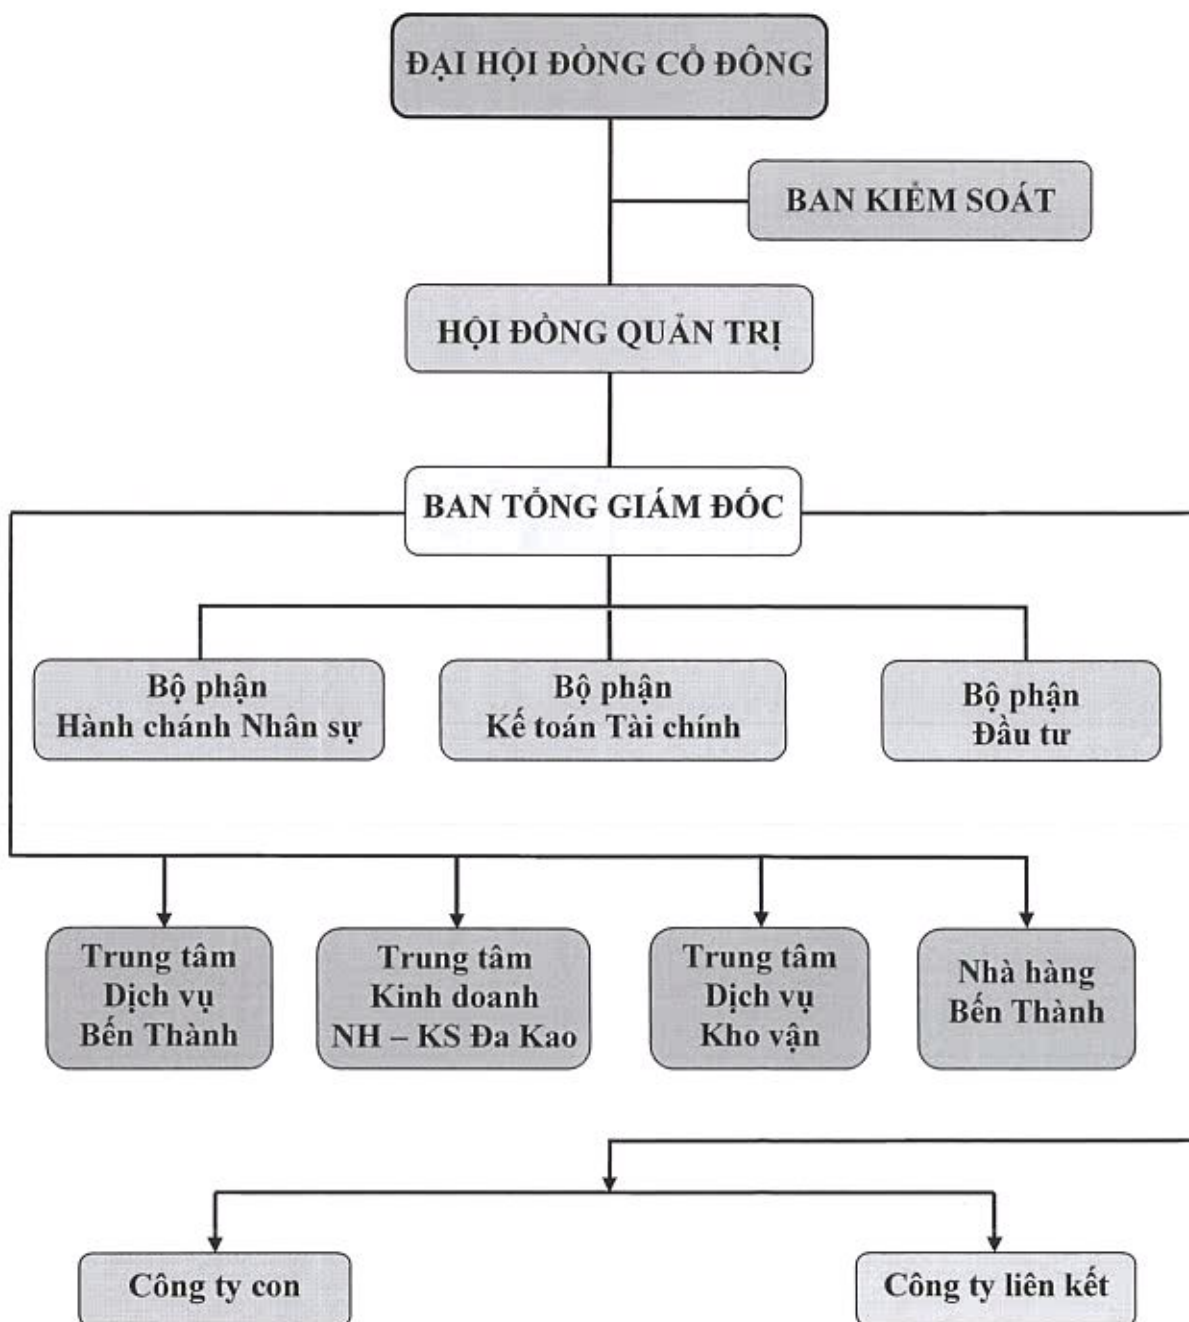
ĐẠI HỘI ĐỒNG CỔ ĐÔNG

BAN KIỂM SOÁT

HỘI ĐỒNG QUẢN TRỊ

BAN TỔNG GIÁM ĐỐC

Bộ phận Hành chánh Nhân sự

Bộ phận Kế toán Tài chính

Bộ phận Đầu tư

Trung tâm Dịch vụ Bến Thành

Trung tâm Kinh doanh NH – KS Đa Kao

Trung tâm Dịch vụ Kho vận

Nhà hàng Bến Thành

Công ty con

Công ty liên kết